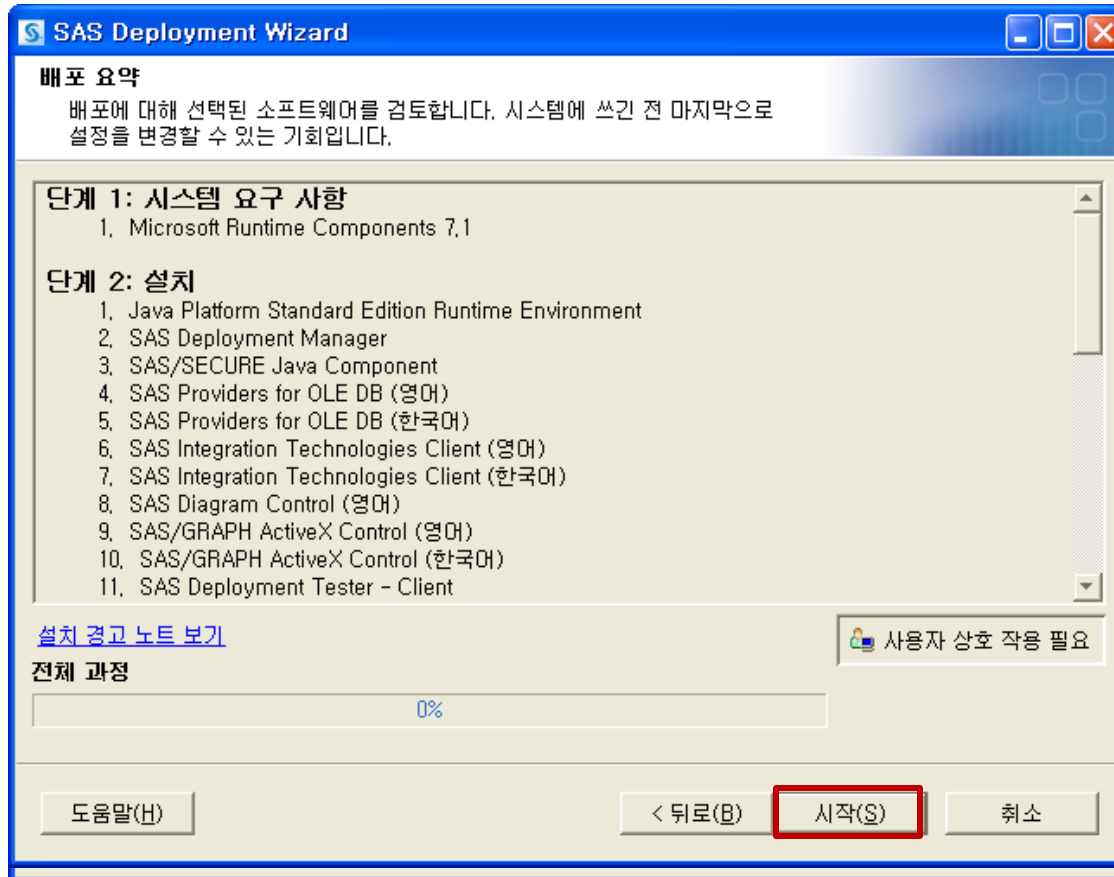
SAS Deployment Wizard

배포 요약
배포에 대해 선택된 소프트웨어를 검토합니다. 시스템에 쓰긴 전 마지막으로 설정을 변경할 수 있는 기회입니다.

단계 1: 시스템 요구 사항
1. Microsoft Runtime Components 7.1

단계 2: 설치
1. Java Platform Standard Edition Runtime Environment
2. SAS Deployment Manager
3. SAS/SECURE Java Component
4. SAS Providers for OLE DB (영어)
5. SAS Providers for OLE DB (한국어)
6. SAS Integration Technologies Client (영어)
7. SAS Integration Technologies Client (한국어)
8. SAS Diagram Control (영어)
9. SAS/GRAPH ActiveX Control (영어)
10. SAS/GRAPH ActiveX Control (한국어)
11. SAS Deployment Tester - Client

설치 경고 노트 보기

사용자 상호 작용 필요

전체 과정

0%

도움말(H)

< 뒤로(B)

시작(S)

취소